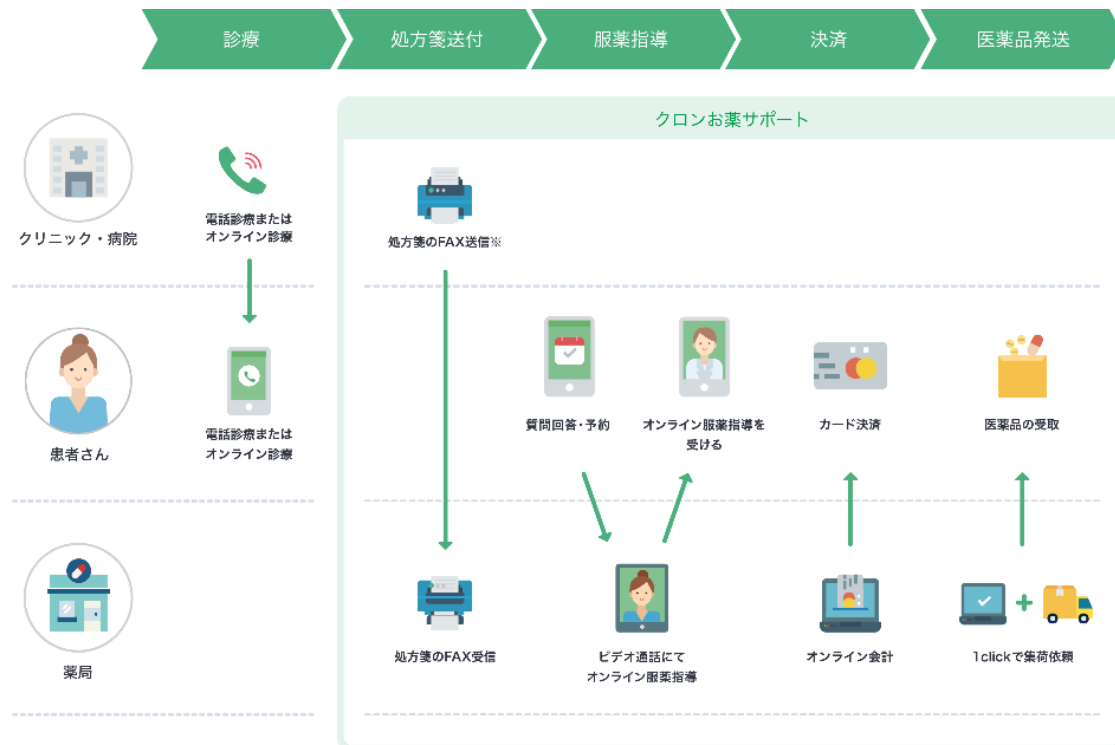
診療　処方箋送付　服薬指導　決済　医薬品発送

クロンお薬サポート

クリニック・病院

電話診療または オンライン診療

処方箋のFAX送信※

患者さん

電話診療または オンライン診療

質問回答・予約

オンライン服薬指導を 受ける

カード決済

医薬品の受取

薬局

処方箋のFAX受信

ビデオ通話にて オンライン服薬指導

オンライン会計

1clickで集荷依頼